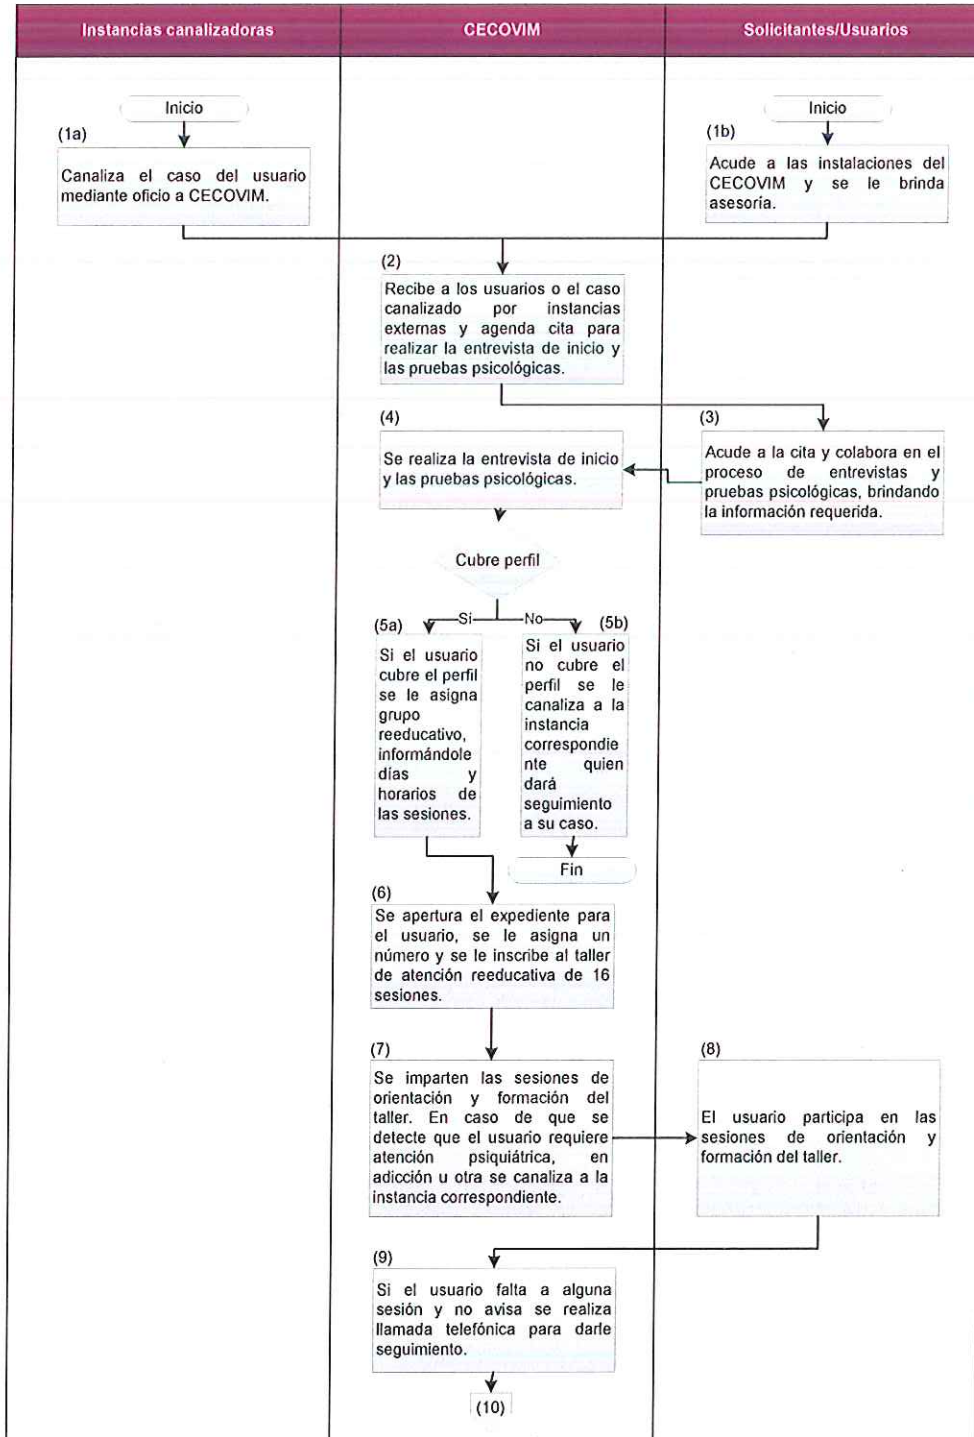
Instancias canalizadoras

CECOVIM

Solicitantes/Usuarios

Inicio

(1a)

Canaliza el caso del usuario mediante oficio a CECOVIM.

Inicio

(1b)

Acude a las instalaciones del CECOVIM y se le brinda asesoría.

(2)

Recibe a los usuarios o el caso canalizado por instancias externas y agenda cita para realizar la entrevista de inicio y las pruebas psicológicas.

(4)

Se realiza la entrevista de inicio y las pruebas psicológicas.

(3)

Acude a la cita y colabora en el proceso de entrevistas y pruebas psicológicas, brindando la información requerida.

Cubre perfil

Si

No

(5a)

Si el usuario cubre el perfil se le asigna grupo reeducativo, informándole días y horarios de las sesiones.

(5b)

Si el usuario no cubre el perfil se le canaliza a la instancia correspondiente quien dará seguimiento a su caso.

Fin

(6)

Se apertura el expediente para el usuario, se le asigna un número y se le inscribe al taller de atención reeducativa de 16 sesiones.

(7)

Se imparten las sesiones de orientación y formación del taller. En caso de que se detecte que el usuario requiere atención psiquiátrica, en adicción u otra se canaliza a la instancia correspondiente.

(8)

El usuario participa en las sesiones de orientación y formación del taller.

(9)

Si el usuario falta a alguna sesión y no avisa se realiza llamada telefónica para darle seguimiento.

(10)